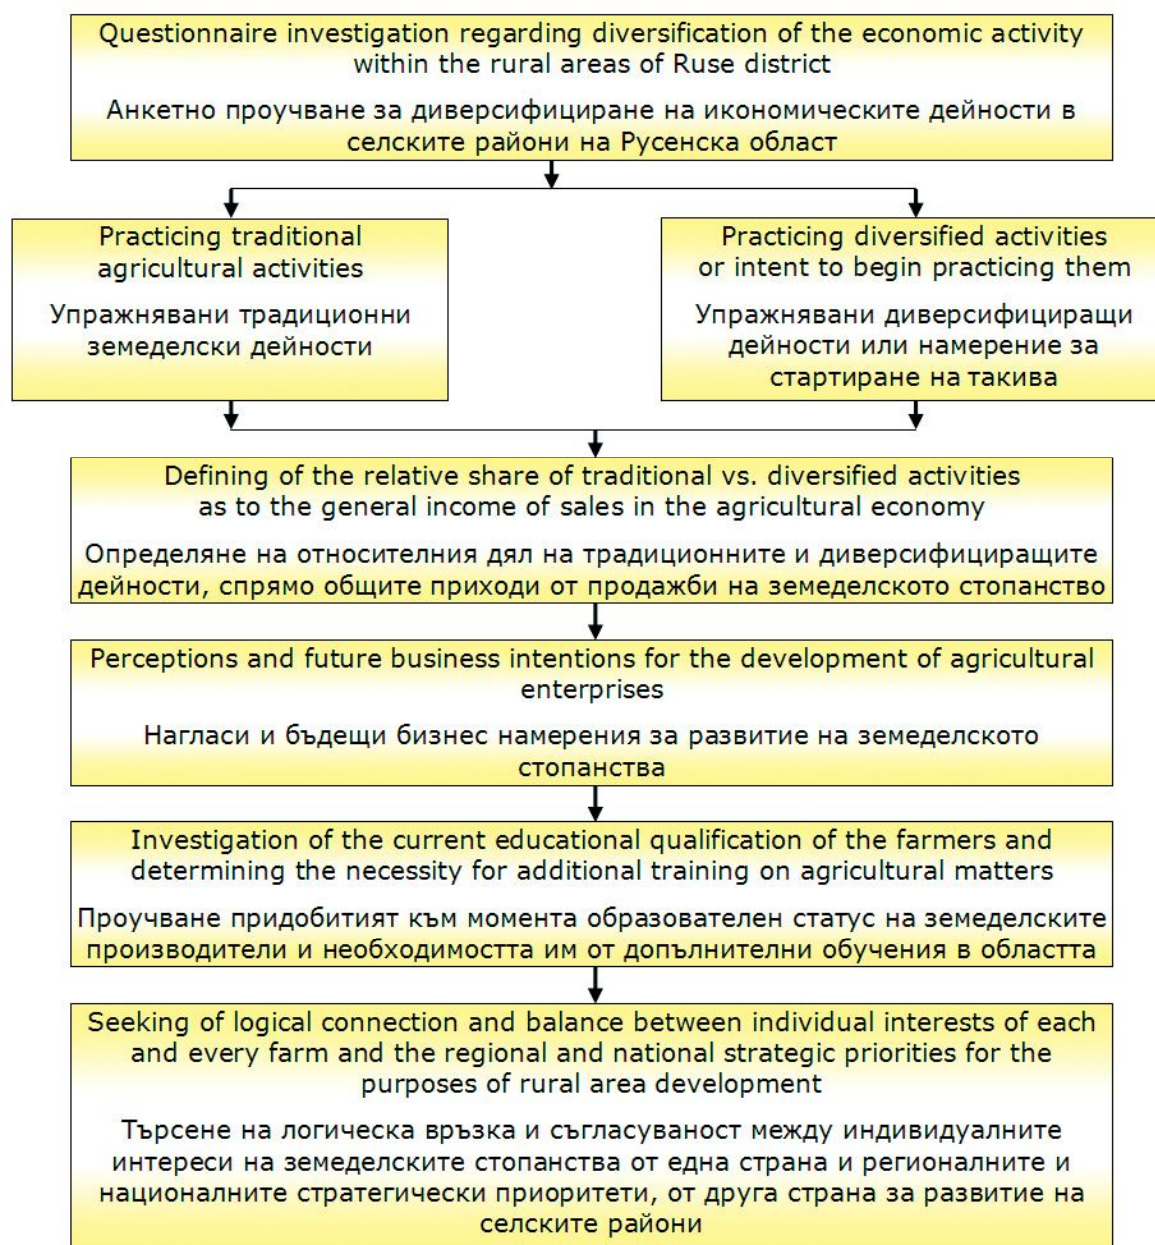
Questionnaire investigation regarding diversification of the economic activity within the rural areas of Ruse district

Анкетно проучване за диверсифициране на икономическите дейности в селските райони на Русенска област

Practicing traditional agricultural activities

Упражнявани традиционни земеделски дейности

Practicing diversified activities or intent to begin practicing them

Упражнявани диверсифициращи дейности или намерение за стартиране на такива

Defining of the relative share of traditional vs. diversified activities as to the general income of sales in the agricultural economy

Определяне на относителния дял на традиционните и диверсифициращите дейности, спрямо общите приходи от продажби на земеделското стопанство

Perceptions and future business intentions for the development of agricultural enterprises

Нагласи и бъдещи бизнес намерения за развитие на земеделското стопанства

Investigation of the current educational qualification of the farmers and determining the necessity for additional training on agricultural matters

Проучване придобитият към момента образователен статус на земеделските производители и необходимостта им от допълнителни обучения в областта

Seeking of logical connection and balance between individual interests of each and every farm and the regional and national strategic priorities for the purposes of rural area development

Търсене на логическа връзка и съгласуваност между индивидуалните интереси на земеделските стопанства от една страна и регионалните и националните стратегически приоритети, от друга страна за развитие на селските райони